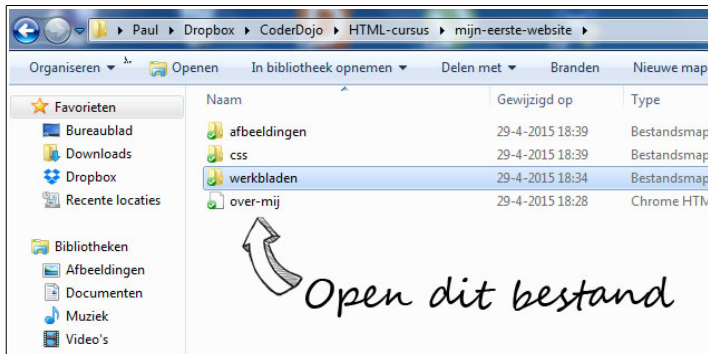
Paul ▸ Dropbox ▸ CoderDojo ▸ HTML-cursus ▸ mijn-eerste-website ▸

Organiseren ▾ Openen In bibliotheek opnemen ▾ Delen met ▾ Branden Nieuwe map

Favorieten
Bureaublad
Downloads
Dropbox
Recente locaties

Bibliotheken
Afbeeldingen
Documenten
Muziek
Video's

| Naam | Gewijzigd op | Type |
|---|---|---|
| afbeeldingen | 29-4-2015 18:39 | Bestandsmap |
| css | 29-4-2015 18:39 | Bestandsmap |
| werkbladen | 29-4-2015 18:34 | Bestandsmap |
| over-mij | 29-4-2015 18:28 | Chrome HTM |

Open dit bestand